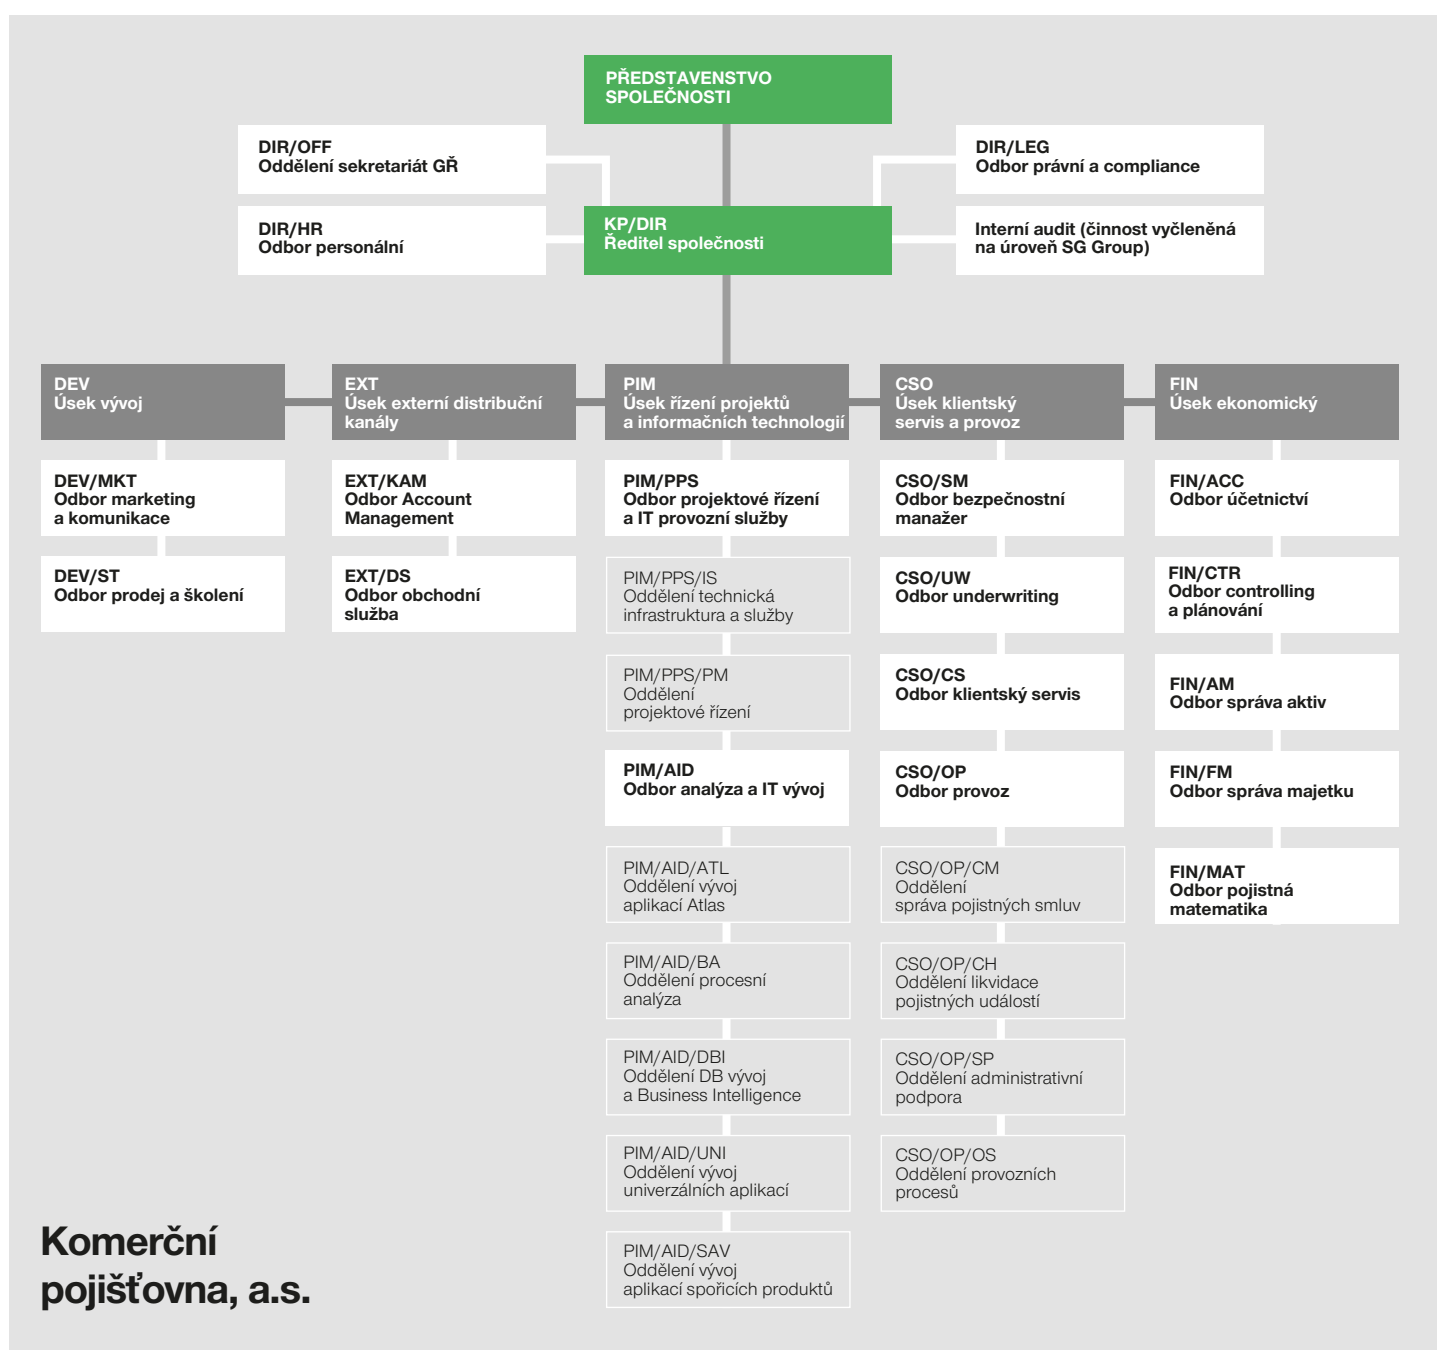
PŘEDSTAVENSTVO SPOLEČNOSTI

DIR/OFF
Oddělení sekretariát GŘ

DIR/LEG
Odbor právní a compliance

DIR/HR
Odbor personální

KP/DIR
Ředitel společnosti

Interní audit (činnost vyčleněná na úroveň SG Group)

DEV
Úsek vývoj

DEV/MKT
Odbor marketing a komunikace

DEV/ST
Odbor prodej a školení

EXT
Úsek externí distribuční kanály

EXT/KAM
Odbor Account Management

EXT/DS
Odbor obchodní služba

PIM
Úsek řízení projektů a informačních technologií

PIM/PPS
Odbor projektové řízení a IT provozní služby

PIM/PPS/IS
Oddělení technická infrastruktura a služby

PIM/PPS/PM
Oddělení projektové řízení

PIM/AID
Odbor analýza a IT vývoj

PIM/AID/ATL
Oddělení vývoj aplikací Atlas

PIM/AID/BA
Oddělení procesní analýza

PIM/AID/DBI
Oddělení DB vývoj a Business Intelligence

PIM/AID/UNI
Oddělení vývoj univerzálních aplikací

PIM/AID/SAV
Oddělení vývoj aplikací spořicích produktů

CSO
Úsek klientský servis a provoz

CSO/SM
Odbor bezpečnostní manažer

CSO/UW
Odbor underwriting

CSO/CS
Odbor klientský servis

CSO/OP
Odbor provoz

CSO/OP/CM
Oddělení správa pojistných smluv

CSO/OP/CH
Oddělení likvidace pojistných událostí

CSO/OP/SP
Oddělení administrativní podpora

CSO/OP/OS
Oddělení provozních procesů

FIN
Úsek ekonomický

FIN/ACC
Odbor účetnictví

FIN/CTR
Odbor controlling a plánování

FIN/AM
Odbor správa aktiv

FIN/FM
Odbor správa majetku

FIN/MAT
Odbor pojistná matematika

Komerční pojišťovna, a.s.